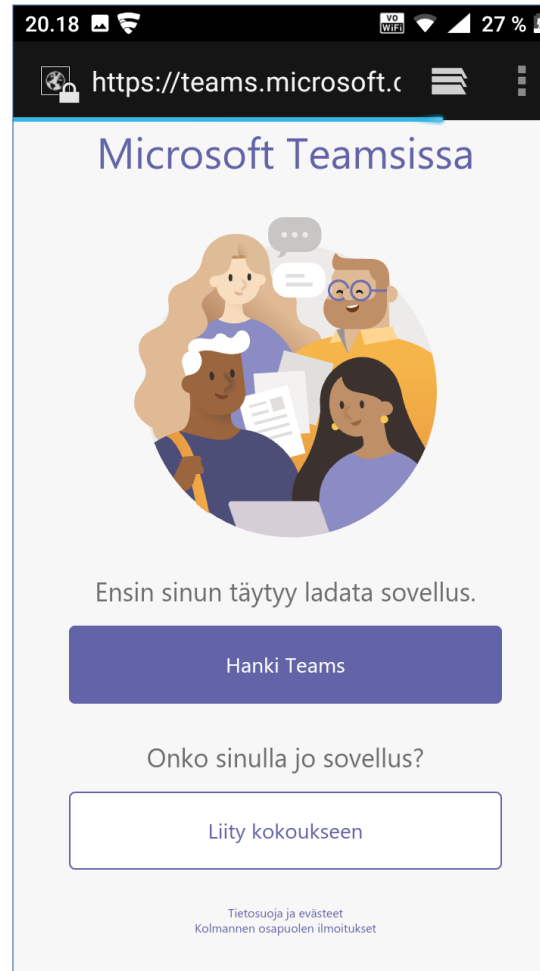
20.18 VO WiFi 27 %

https://teams.microsoft.c

Microsoft Teamsissa

Ensin sinun täytyy ladata sovellus.

Hanki Teams

Onko sinulla jo sovellus?

Liity kokoukseen

Tietosuoja ja evästeet
Kolmannen osapuolen ilmoitukset